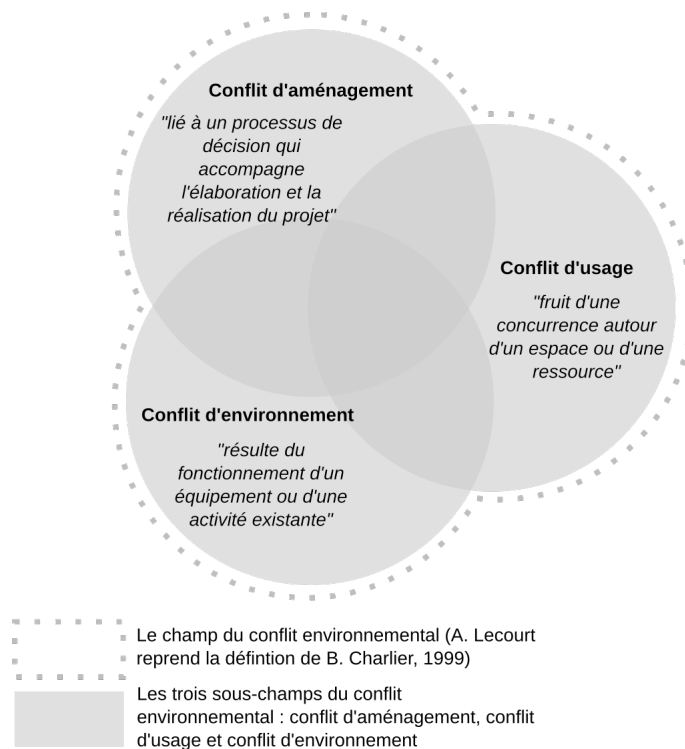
Conflit d'aménagement

"lié à un processus de décision qui accompagne l'élaboration et la réalisation du projet"

Conflit d'usage

"fruit d'une concurrence autour d'un espace ou d'une ressource"

Conflit d'environnement

"résulte du fonctionnement d'un équipement ou d'une activité existante"

Le champ du conflit environnemental (A. Lecourt reprend la défintion de B. Charlier, 1999)

Les trois sous-champs du conflit environnemental : conflit d'aménagement, conflit d'usage et conflit d'environnement